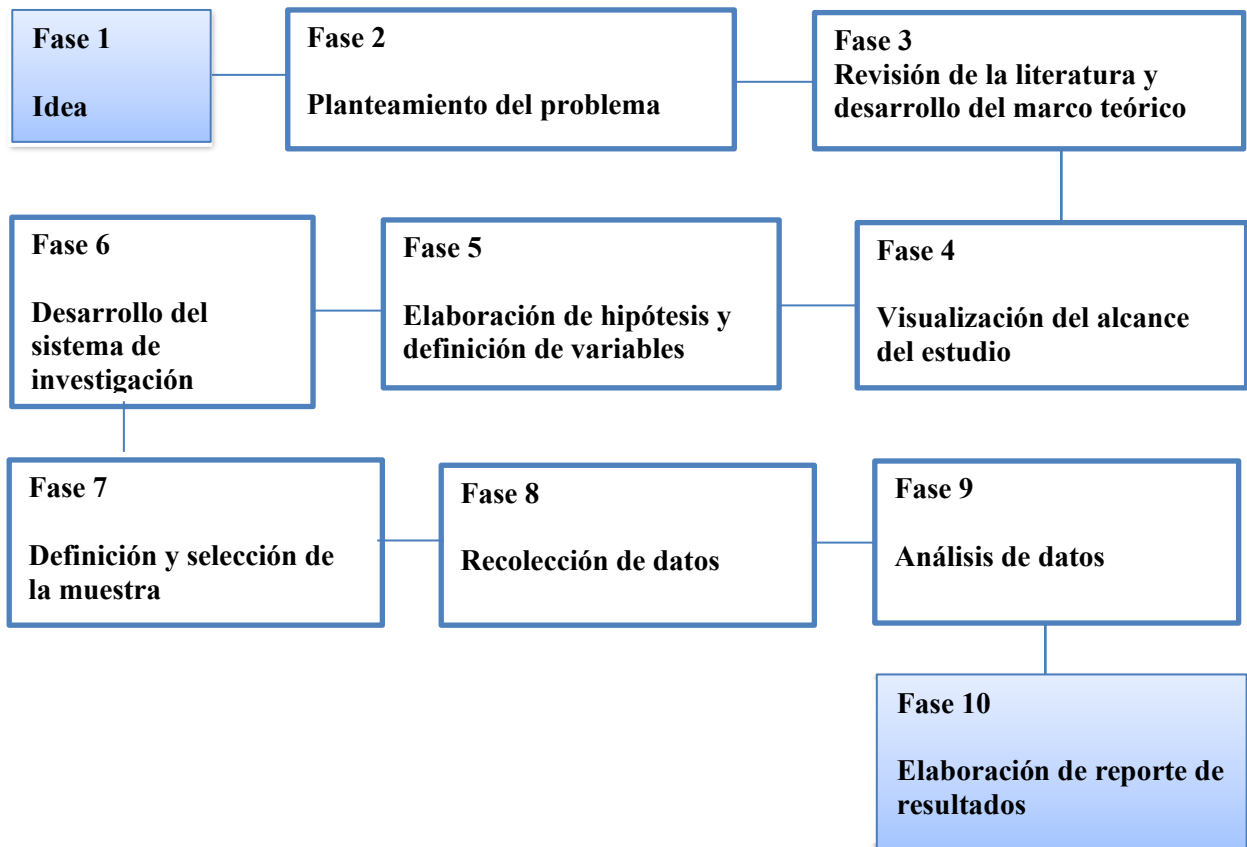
Fase 1

Idea

Fase 2

Planteamiento del problema

Fase 3
Revisión de la literatura y desarrollo del marco teórico

Fase 4

Visualización del alcance del estudio

Fase 5

Elaboración de hipótesis y definición de variables

Fase 6

Desarrollo del sistema de investigación

Fase 7

Definición y selección de la muestra

Fase 8

Recolección de datos

Fase 9

Análisis de datos

Fase 10

Elaboración de reporte de resultados